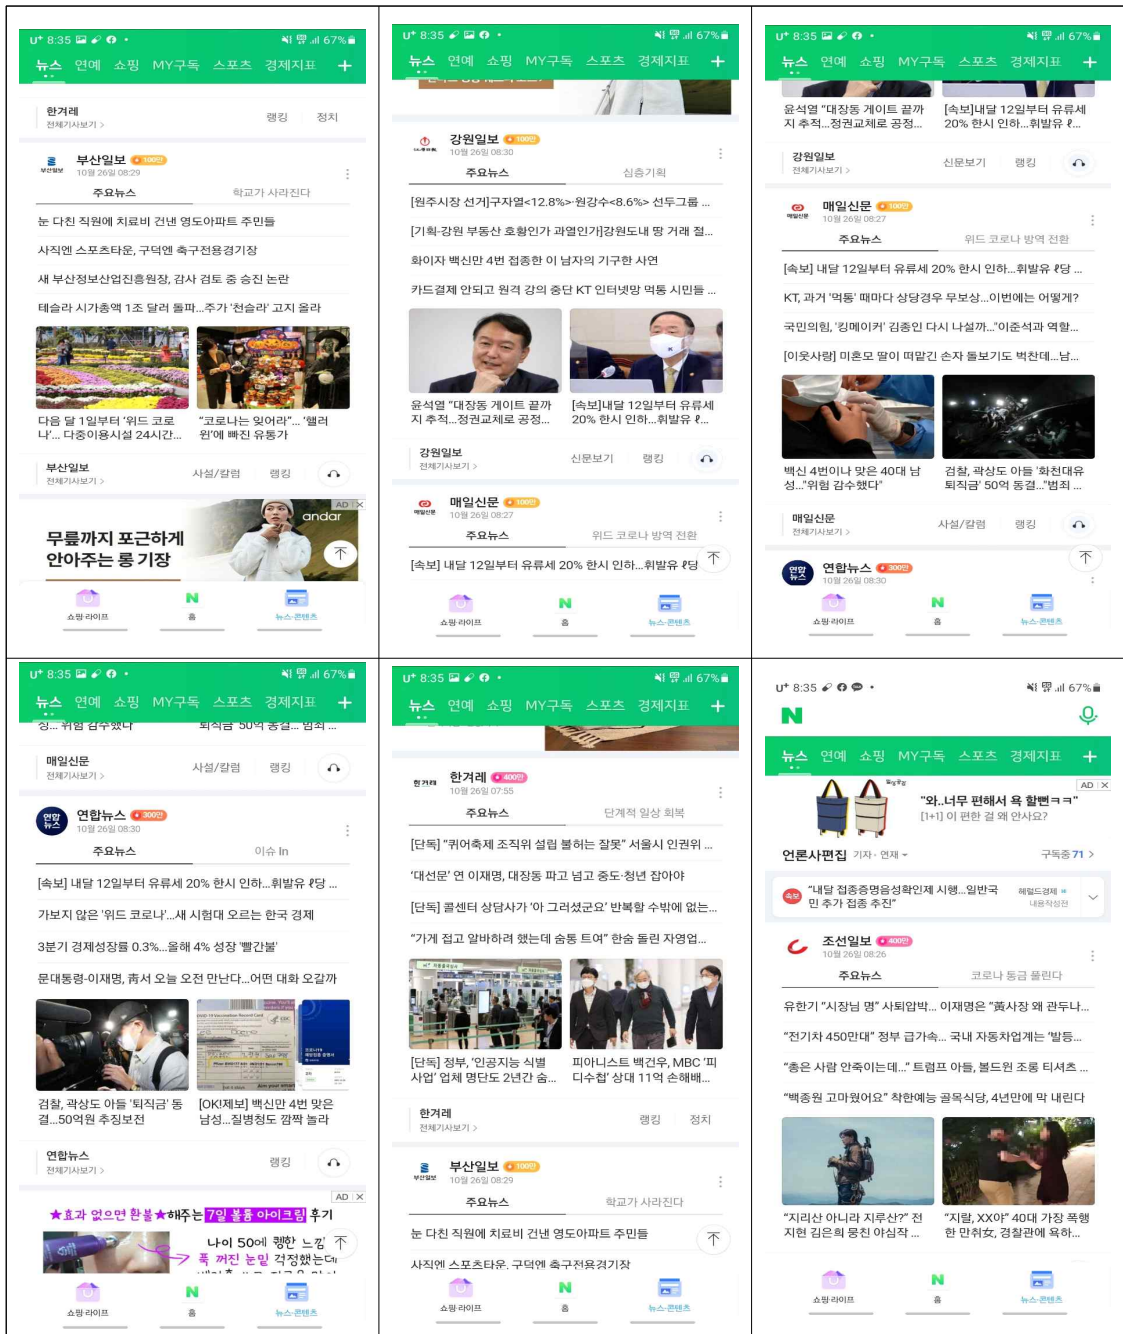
U+ 8:35 67%
뉴스 연예 쇼핑 MY구독 스포츠 경제지표 +

한겨레
전체기사보기 >
랭킹 정치

부산일보 100만
10월 26일 08:29
주요뉴스 학교가 사라진다
눈 다친 직원에 치료비 건넨 영도아파트 주민들
사직엔 스포츠타운, 구덕엔 축구전용경기장
새 부산정보산업진흥원장, 감사 검토 중 승진 논란
테슬라 시가총액 1조 달러 돌파...주가 '천슬라' 고지 올라
다음 달 1일부터 '위드 코로나'... 다중이용시설 24시간...
"코로나는 잊어라"... '핼러윈'에 빠진 유통가
부산일보
전체기사보기 >
사설/칼럼 랭킹
AD
andar
무릎까지 포근하게 안아주는 롱 기장
쇼핑·라이프 홈 뉴스·콘텐츠

U+ 8:35 67%
뉴스 연예 쇼핑 MY구독 스포츠 경제지표 +
강원일보 100만
10월 26일 08:30
주요뉴스 심층기획
[원주시장 선거]구자열<12.8%>·원강수<8.6%> 선두그룹 ...
[기획-강원 부동산 호황인가 과열인가]강원도내 땅 거래 절...
화이자 백신만 4번 접종한 이 남자의 기구한 사연
카드결제 안되고 원격 강의 등 중단 KT 인터넷망 먹통 시민들 ...
윤석열 "대장동 게이트 끝까지 추적...정권교체로 공정...
[속보]내달 12일부터 유류세 20% 한시 인하...휘발유 ℓ...
강원일보
전체기사보기 >
신문보기 랭킹
매일신문 100만
10월 26일 08:27
주요뉴스 위드 코로나 방역 전환
[속보] 내달 12일부터 유류세 20% 한시 인하...휘발유 ℓ당
쇼핑·라이프 홈 뉴스·콘텐츠

U+ 8:35 67%
뉴스 연예 쇼핑 MY구독 스포츠 경제지표 +
윤석열 "대장동 게이트 끝까지 추적...정권교체로 공정...
[속보]내달 12일부터 유류세 20% 한시 인하...휘발유 ℓ...
강원일보
전체기사보기 >
신문보기 랭킹
매일신문 100만
10월 26일 08:27
주요뉴스 위드 코로나 방역 전환
[속보] 내달 12일부터 유류세 20% 한시 인하...휘발유 ℓ당 ...
KT, 과거 '먹통' 때마다 상당경우 무보상...이번에는 어떻게?
국민의힘, '킹메이커' 김종인 다시 나설까..."이준석과 역할...
[이웃사랑] 미혼모 딸이 떠맡긴 손자 돌보기도 벅찬데...남...
백신 4번이나 맞은 40대 남성..."위험 감수했다"
검찰, 곽상도 아들 '화천대유 퇴직금' 50억 동결..."법적 ...
매일신문
전체기사보기 >
사설/칼럼 랭킹
연합뉴스 300만
10월 26일 08:30
쇼핑·라이프 홈 뉴스·콘텐츠

U+ 8:35 67%
뉴스 연예 쇼핑 MY구독 스포츠 경제지표 +
매일신문
전체기사보기 >
사설/칼럼 랭킹
연합뉴스 300만
10월 26일 08:30
주요뉴스 이슈 In
[속보] 내달 12일부터 유류세 20% 한시 인하...휘발유 ℓ당 ...
가보지 않은 '위드 코로나'...새 시험대 오르는 한국 경제
3분기 경제성장률 0.3%...올해 4% 성장 '빨간불'
문대통령-이재명, 靑서 오늘 오전 만난다...어떤 대화 오갈까
검찰, 곽상도 아들 '퇴직금' 동결...50억원 추징보전
[OK!제보] 백신만 4번 맞은 남성...질병청도 깜짝 놀라
연합뉴스
전체기사보기 >
랭킹
AD
★효과 없으면 환불★해주는 7일 볼륨 아이크림 후기
나이 50에 퀭한 눈
푹 꺼진 눈밑 걱정했는데
쇼핑·라이프 홈 뉴스·콘텐츠

U+ 8:35 67%
뉴스 연예 쇼핑 MY구독 스포츠 경제지표 +
한겨레 400만
10월 26일 07:55
주요뉴스 단계적 일상 회복
[단독] "퀴어축제 조직위 설립 불허는 잘못" 서울시 인권위 ...
'대선문' 연 이재명, 대장동 파고 넘고 중도·청년 잡아야
[단독] 콜센터 상담사가 '아 그러셨군요' 반복할 수밖에 없는...
"가게 접고 알바하려 했는데 숨통 트여" 한숨 돌린 자영업...
[단독] 정부, '인공지능 식별 사업' 업체 명단도 2년간 숨...
피아니스트 백건우, MBC '피디수첩' 상대 11억 손해배...
한겨레
전체기사보기 >
랭킹 정치
부산일보 100만
10월 26일 08:29
주요뉴스 학교가 사라진다
눈 다친 직원에 치료비 건넨 영도아파트 주민들
사직엔 스포츠타운, 구덕엔 축구전용경기장
쇼핑·라이프 홈 뉴스·콘텐츠

U+ 8:35 67%
N
뉴스 연예 쇼핑 MY구독 스포츠 경제지표 +
AD
"와..너무 편해서 욕 할뻔ㅋㅋ"
[1+1] 이 편한 걸 왜 안사요?
언론사편집 기자·연재 ▾ 구독중 71 >
"내달 접종증명음성확인제 시행...일반국민 추가 접종 추진"
헤럴드경제
조선일보 400만
10월 26일 08:26
주요뉴스 코로나 등급 풀린다
유한기 "시장님 명" 사퇴압박... 이재명은 "黃사장 왜 관두나...
"전기차 450만대" 정부 급가속... 국내 자동차업계는 '발등...
"총은 사람 안죽이는데..." 트럼프 아들, 볼드윈 조롱 티셔츠 ...
"백종원 고마워어요" 착한예능 골목식당, 4년만에 막 내린다
"지리산 아니라 지루산?" 전지현 김은희 뭉친 아신잔 ...
"지랄, XX야" 40대 가장 폭행한 만취女, 경찰관에 욕하...
쇼핑·라이프 홈 뉴스·콘텐츠